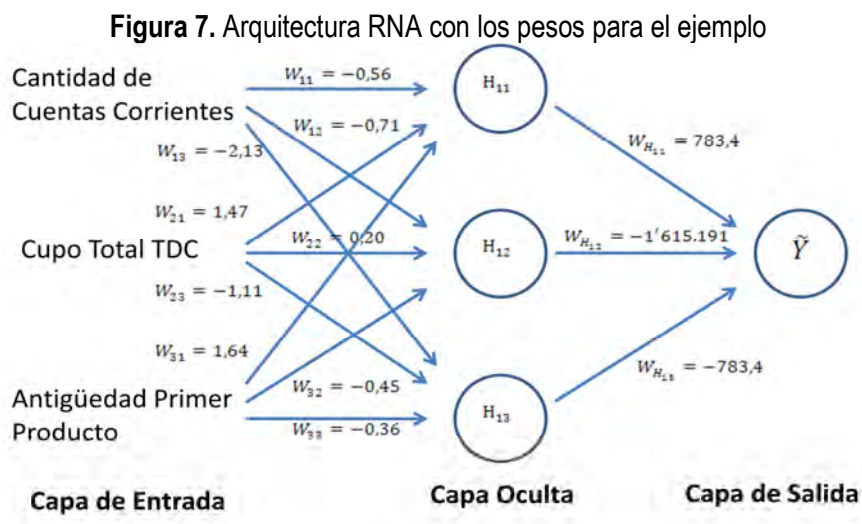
**Figura 7.** Arquitectura RNA con los pesos para el ejemplo

Cantidad de Cuentas Corrientes

$W_{11} = -0{,}56$

$H_{11}$

$W_{12} = -0{,}71$

$W_{13} = -2{,}13$

$W_{H_{11}} = 783{,}4$

$W_{21} = 1{,}47$

Cupo Total TDC

$W_{22} = 0{,}20$

$H_{12}$

$W_{H_{12}} = -1'615.191$

$\tilde{Y}$

$W_{23} = -1{,}11$

$W_{31} = 1{,}64$

$W_{H_{13}} = -783{,}4$

Antigüedad Primer Producto

$W_{32} = -0{,}45$

$H_{13}$

$W_{33} = -0.36$

**Capa de Entrada**

**Capa Oculta**

**Capa de Salida**